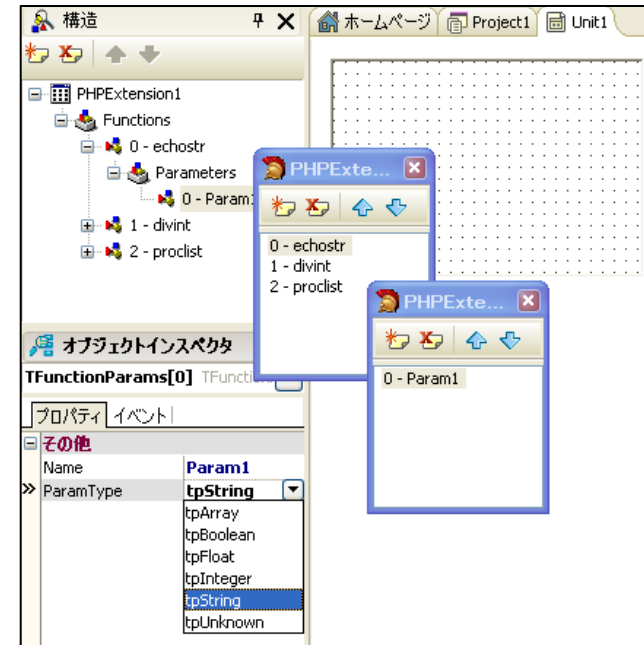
構造

PHPExtension1
Functions
0 - echostr
Parameters
0 - Param1
1 - divint
2 - proclist

ホームページ Project1 Unit1

PHPExte...
0 - echostr
1 - divint
2 - proclist

PHPExte...
0 - Param1

オブジェクトインスペクタ
TFunctionParams[0] TFunction
プロパティ イベント
その他
Name Param1
» ParamType tpString
tpArray
tpBoolean
tpFloat
tpInteger
tpString
tpUnknown